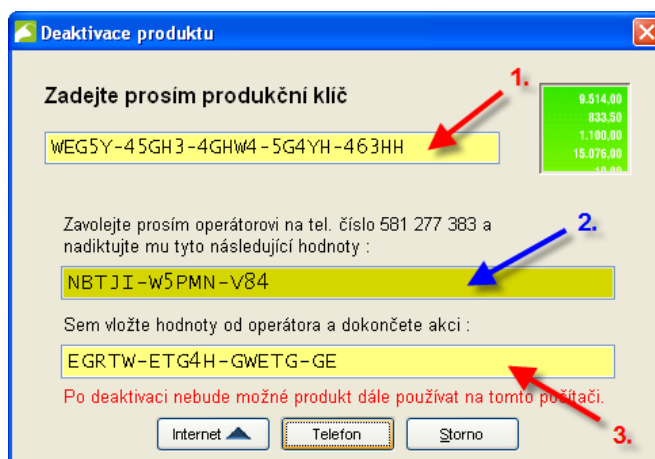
Deaktivace produktu

Zadejte prosím produkční klíč

1.

9.514,00
833,50
1.100,00
15.076,00
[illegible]

WEG5Y-45GH3-4GHW4-5G4YH-463HH

Zavolejte prosím operátorovi na tel. číslo 581 277 383 a nadiktujte mu tyto následující hodnoty :

2.

NBTJI-W5PMN-V84

Sem vložte hodnoty od operátora a dokončete akci :

EGRTW-ETG4H-GWETG-GE

Po deaktivaci nebude možné produkt dále používat na tomto počítači.

Internet

Telefon

Storno

3.